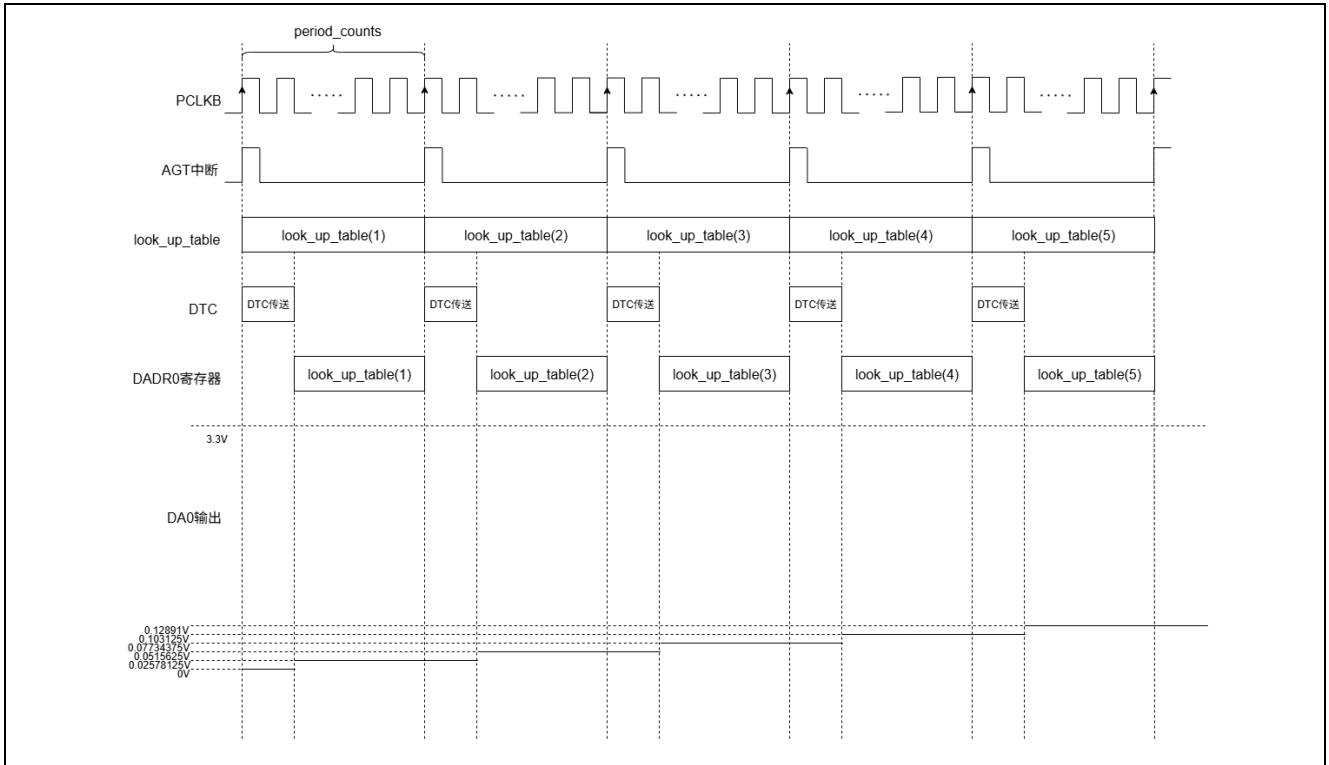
period_counts

PCLKB

AGT中断

look_up_table

look_up_table(1)

look_up_table(2)

look_up_table(3)

look_up_table(4)

look_up_table(5)

DTC

DTC传送

DTC传送

DTC传送

DTC传送

DTC传送

DADR0寄存器

look_up_table(1)

look_up_table(2)

look_up_table(3)

look_up_table(4)

look_up_table(5)

3.3V

DA0输出

0.12891V
0.103125V
0.07734375V
0.0515625V
0.02578125V
0V